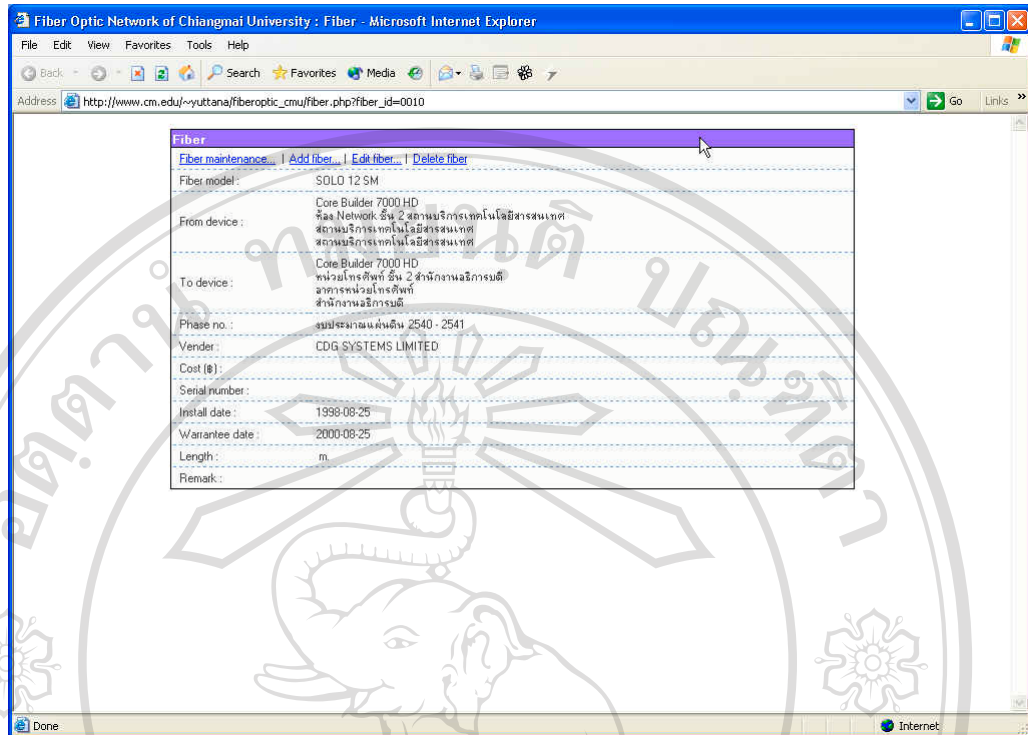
Fiber Optic Network of Chiangmai University : Fiber - Microsoft Internet Explorer

File Edit View Favorites Tools Help

Back Search Favorites Media

Address http://www.cm.edu/~yuttana/fiberoptic_cmu/fiber.php?fiber_id=0010 Go Links

Fiber

Fiber maintenance... | Add fiber... | Edit fiber... | Delete fiber

| | |
|---|---|
| Fiber model : | SOLO 12 SM |
| From device : | Core Builder 7000 HD ห้อง Network ชั้น 2 สถานบริการเทคโนโลยีสารสนเทศ สถานบริการเทคโนโลยีสารสนเทศ สถานบริการเทคโนโลยีสารสนเทศ |
| To device : | Core Builder 7000 HD หน่วยโทรศัพท์ ชั้น 2 สำนักงานอธิการบดี อาคารหน่วยโทรศัพท์ สำนักงานอธิการบดี |
| Phase no. : | งบประมาณแผ่นดิน 2540 - 2541 |
| Vender : | CDG SYSTEMS LIMITED |
| Cost (฿) : | |
| Serial number : | |
| Install date : | 1998-08-25 |
| Warrantee date : | 2000-08-25 |
| Length : | m. |
| Remark : | |

Done Internet